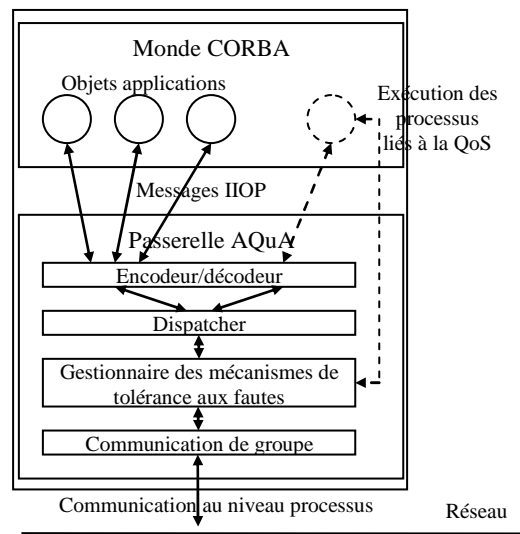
Monde CORBA

Objets applications

Exécution des processus liés à la QoS

Messages IIOP

Passerelle AQuA

Encodeur/décodeur

Dispatcher

Gestionnaire des mécanismes de tolérance aux fautes

Communication de groupe

Communication au niveau processus

Réseau